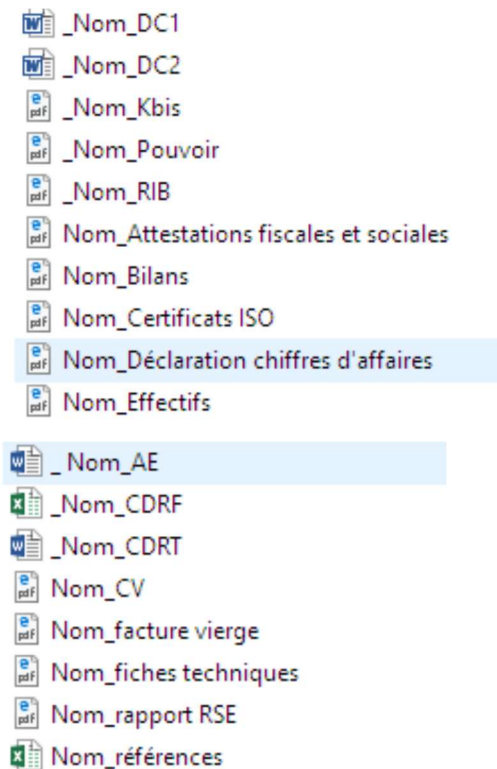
_Nom_DC1
_Nom_DC2
_Nom_Kbis
_Nom_Pouvoir
_Nom_RIB
Nom_Attestations fiscales et sociales
Nom_Bilans
Nom_Certificats ISO
Nom_Déclaration chiffres d'affaires
Nom_Effectifs

_ Nom_AE
_Nom_CDRF
_Nom_CDRT
Nom_CV
Nom_facture vierge
Nom_fiches techniques
Nom_rapport RSE
Nom_références